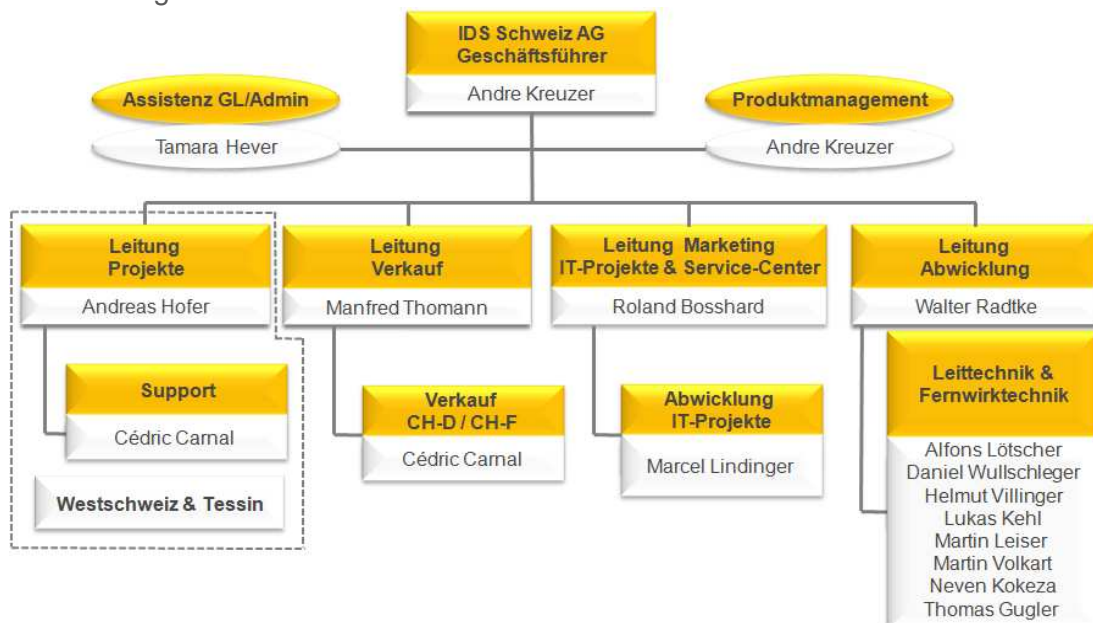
IDS Schweiz AG
Geschäftsführer

Andre Kreuzer

Assistenz GL/Admin

Tamara Hever

Produktmanagement

Andre Kreuzer

Leitung
Projekte

Andreas Hofer

Support

Cédric Carnal

Westschweiz & Tessin

Leitung
Verkauf

Manfred Thomann

Verkauf
CH-D / CH-F

Cédric Carnal

Leitung Marketing
IT-Projekte & Service-Center

Roland Bosshard

Abwicklung
IT-Projekte

Marcel Lindinger

Leitung
Abwicklung

Walter Radtke

Leittechnik &
Fernwirktechnik

Alfons Lötscher
Daniel Wullschleger
Helmut Villinger
Lukas Kehl
Martin Leiser
Martin Volkart
Neven Kokeza
Thomas Gugler